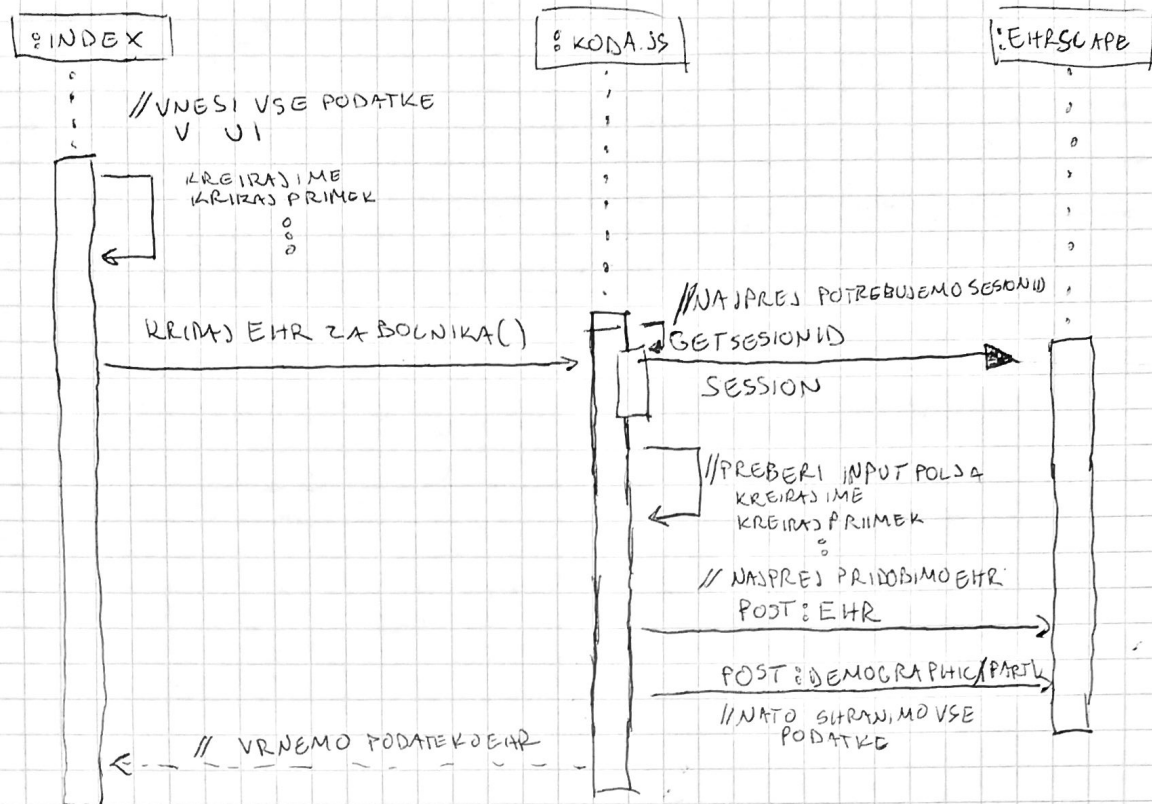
:INDEX

:KODA.JS

:EHRSCAPE

//VNESI VSE PODATKE V UI

KREIRAJ IME
KRIRAJ PRIIMEK
⋮

//NAJPREJ POTREBUJEMO SESIONID

KRIRAJ EHR ZA BOLNIKA()

GETSESIONID

SESSION

//PREBERI INPUT POLJA
KREIRAJ IME
KREIRAJ PRIIMEK
⋮

// NAJPREJ PRIDOBIMO EHR

POST:EHR

POST:DEMOGRAPHIC/PARTY

//NATO SHRANIMO VSE PODATKE

// VRNEMO PODATEK O EHR